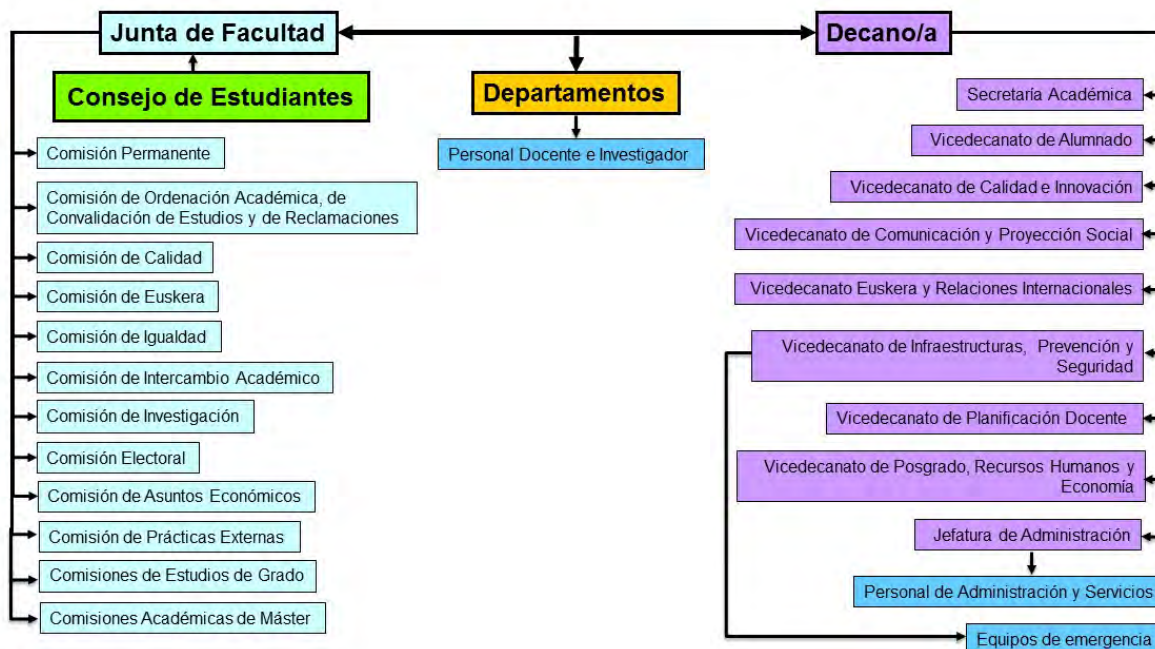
Junta de Facultad

Decano/a

Consejo de Estudiantes

Departamentos

Personal Docente e Investigador

Comisión Permanente

Comisión de Ordenación Académica, de Convalidación de Estudios y de Reclamaciones

Comisión de Calidad

Comisión de Euskera

Comisión de Igualdad

Comisión de Intercambio Académico

Comisión de Investigación

Comisión Electoral

Comisión de Asuntos Económicos

Comisión de Prácticas Externas

Comisiones de Estudios de Grado

Comisiones Académicas de Máster

Secretaría Académica

Vicedecanato de Alumnado

Vicedecanato de Calidad e Innovación

Vicedecanato de Comunicación y Proyección Social

Vicedecanato Euskera y Relaciones Internacionales

Vicedecanato de Infraestructuras, Prevención y Seguridad

Vicedecanato de Planificación Docente

Vicedecanato de Posgrado, Recursos Humanos y Economía

Jefatura de Administración

Personal de Administración y Servicios

Equipos de emergencia